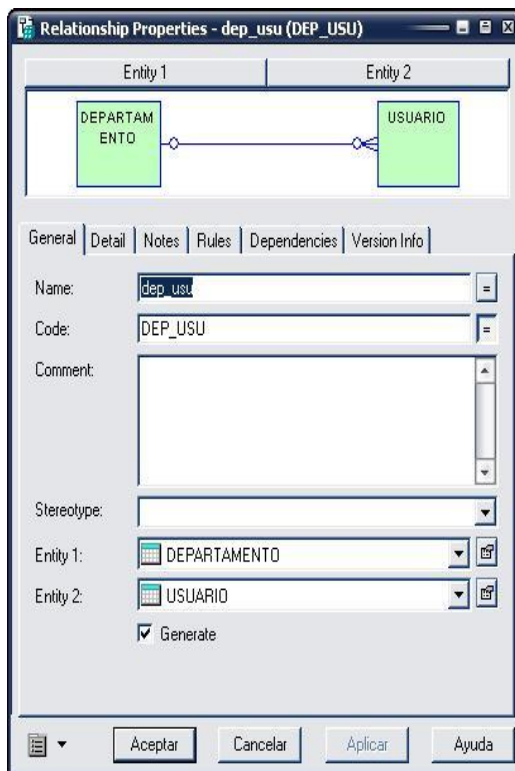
Relationship Properties - dep_usu (DEP_USU)

Entity 1
Entity 2

DEPARTAMENTO
USUARIO

General | Detail | Notes | Rules | Dependencies | Version Info

Name: dep_usu
Code: DEP_USU
Comment:
Stereotype:
Entity 1: DEPARTAMENTO
Entity 2: USUARIO
Generate

Aceptar | Cancelar | Aplicar | Ayuda